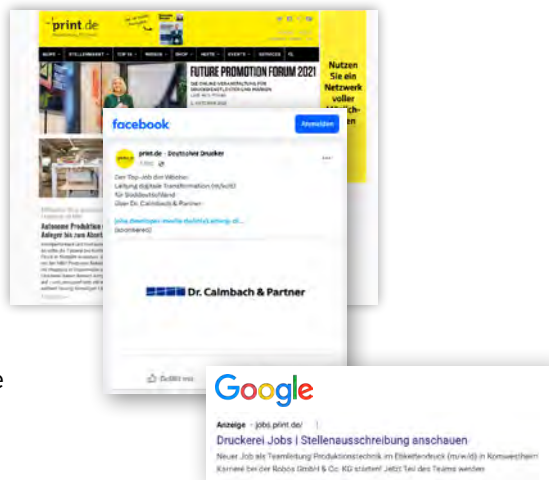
print.de

NEWS STELLENMARKT TOP 10 WISSEN SHOP HEFTE EVENTS SERVICES

FUTURE PROMOTION FORUM 2021

Nutzen Sie ein Netzwerk voller

Autonome Produktion Anleger bis zum Abend

facebook

Anmelden

print.de · Deutscher Drucker

Der Top-Job der Woche:
Leitung digitale Transformation (m/w/d)
für Süddeutschland
über Dr. Calmbach & Partner

(anonymisiert)

Dr. Calmbach & Partner

Gefällt mir

e

Google

Anzeige · jobs.print.de/

Druckerei Jobs | Stellenausschreibung anschauen

Neuer Job als Teamleitung Produktionstechnik im Etikettendruck (m/w/d) in Kornwestheim. Karriere bei der Bobos GmbH & Co. KG starten! Jetzt Teil des Teams werden